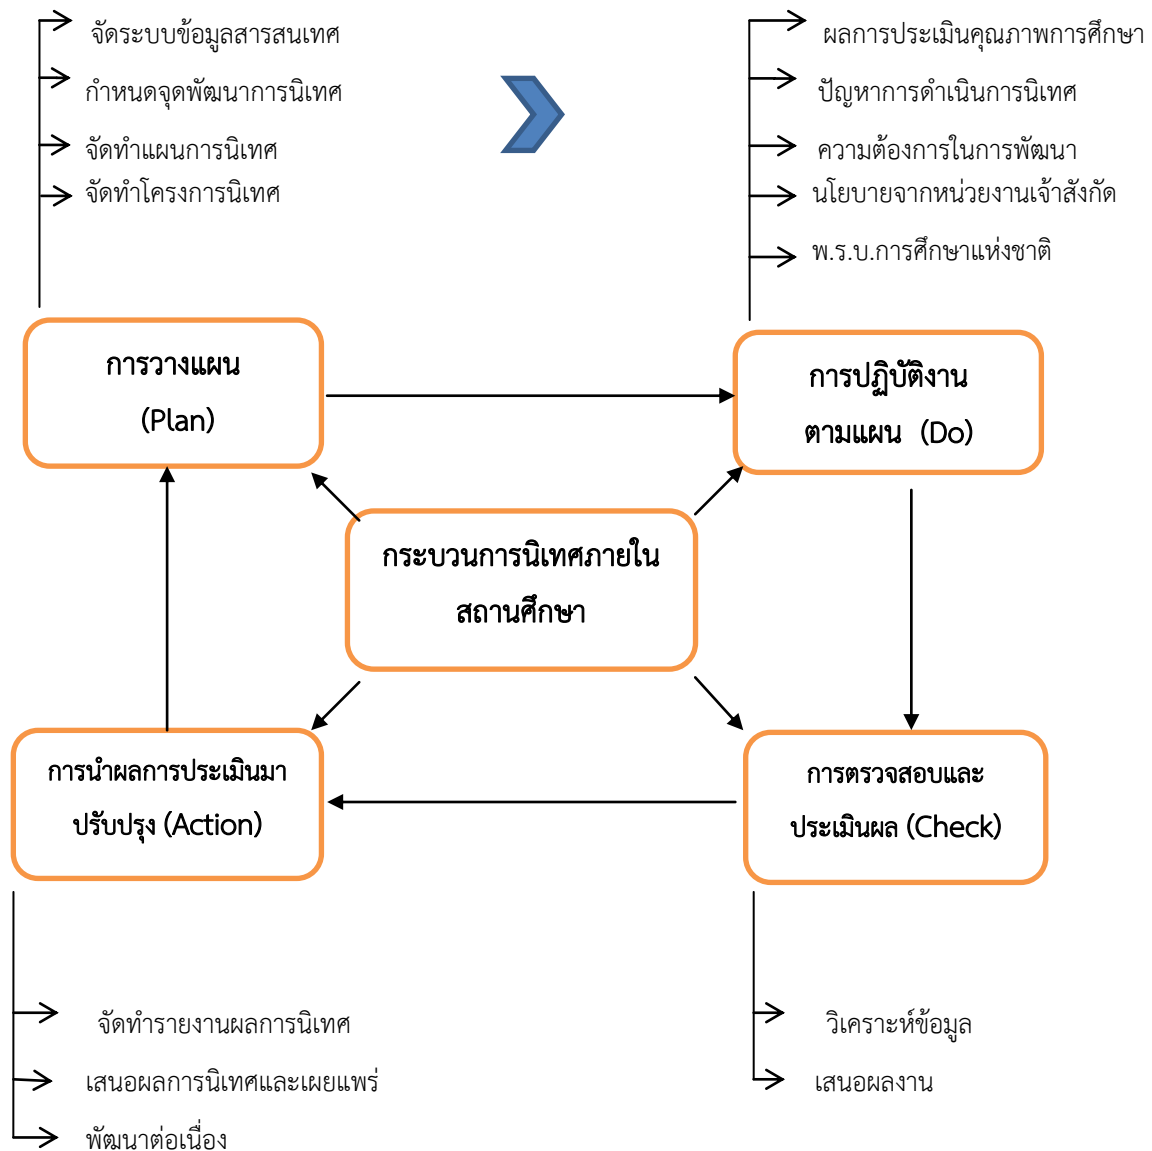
จัดระบบข้อมูลสารสนเทศ
กำหนดจุดพัฒนาการนิเทศ
จัดทำแผนการนิเทศ
จัดทำโครงการนิเทศ

ผลการประเมินคุณภาพการศึกษา
ปัญหาการดำเนินการนิเทศ
ความต้องการในการพัฒนา
นโยบายจากหน่วยงานเจ้าสังกัด
พ.ร.บ.การศึกษาแห่งชาติ

การวางแผน (Plan)

การปฏิบัติงานตามแผน (Do)

กระบวนการนิเทศภายในสถานศึกษา

การนำผลการประเมินมาปรับปรุง (Action)

การตรวจสอบและประเมินผล (Check)

จัดทำรายงานผลการนิเทศ
เสนอผลการนิเทศและเผยแพร่
พัฒนาต่อเนื่อง

วิเคราะห์ข้อมูล
เสนอผลงาน